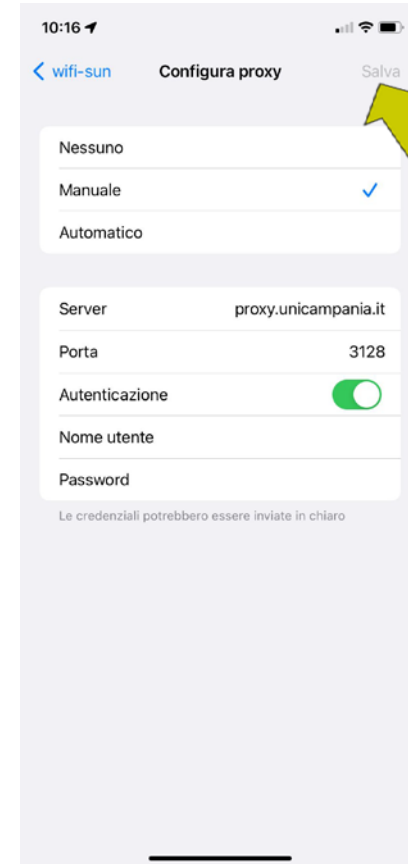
10:16

wifi-sun Configura proxy Salva

Nessuno

Manuale ✓

Automatico

Server proxy.unicampania.it

Porta 3128

Autenticazione

Nome utente

Password

Le credenziali potrebbero essere inviate in chiaro